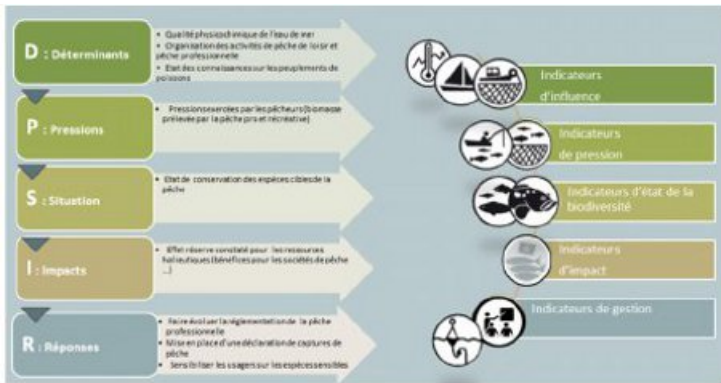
D : Déterminants

• Qualité physicochimique de l'eau de mer
• Organisation des activités de pêche de loisir et pêche professionnelle
• Etat des connaissances sur les peuplements de poissons

P : Pressions

• Pressions exercées par les pêcheurs (biomasse prélevée par la pêche pro et récréative)

S : Situation

• Etat de conservation des espèces cibles de la pêche

I : Impacts

• Effet réserve constaté pour les ressources halieutiques (bénéfices pour les sociétés de pêche ...)

R : Réponses

• Faire évoluer la réglementation de la pêche professionnelle
• Mise en place d'une déclaration de captures de pêche
• Sensibiliser les usagers sur les espèces sensibles

Indicateurs d'influence

Indicateurs de pression

Indicateurs d'état de la biodiversité

Indicateurs d'impact

Indicateurs de gestion